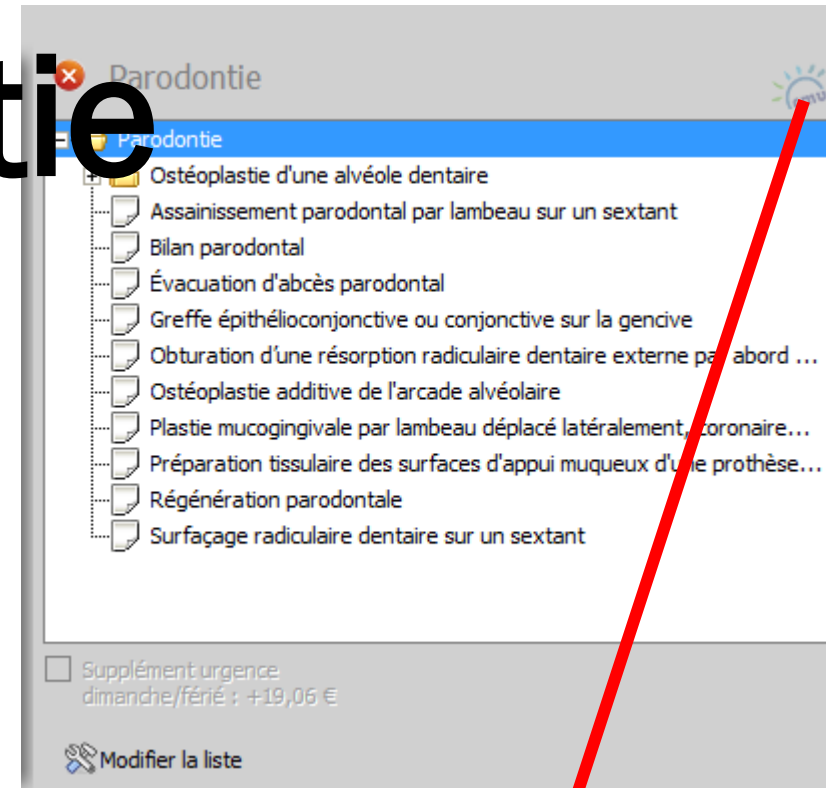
tie

Parodontie

Parodontie

Ostéoplastie d'une alvéole dentaire

Assainissement parodontal par lambeau sur un sextant

Bilan parodontal

Évacuation d'abcès parodontal

Greffe épithélioconjonctive ou conjonctive sur la gencive

Obturation d'une résorption radiculaire dentaire externe par abord ...

Ostéoplastie additive de l'arcade alvéolaire

Plastie mucogingivale par lambeau déplacé latéralement, coronaire...

Préparation tissulaire des surfaces d'appui muqueux d'une prothèse...

Régénération parodontale

Surfaçage radiculaire dentaire sur un sextant

Supplément urgence dimanche/férié : +19,06 €

Modifier la liste